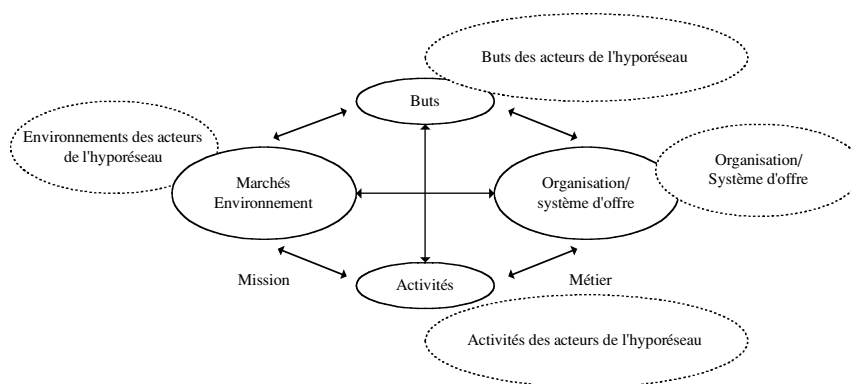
Buts des acteurs de l'hyporéseau

Buts

Environnements des acteurs de l'hyporéseau

Marchés Environnement

Organisation/ système d'offre

Organisation/ Système d'offre

Mission

Activités

Métier

Activités des acteurs de l'hyporéseau